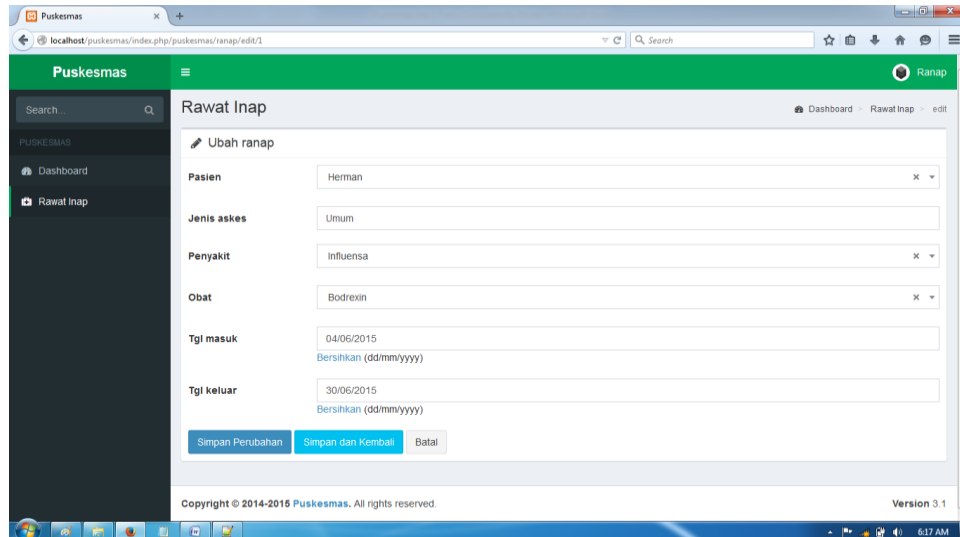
Puskesmas
localhost/puskesmas/index.php/puskesmas/ranap/edit/1
Search

Puskesmas
Ranap

Search...
PUSKESMAS
Dashboard
Rawat Inap

Rawat Inap
Dashboard > Rawat Inap > edit

Ubah ranap

Pasien
Herman

Jenis askes
Umum

Penyakit
Influensa

Obat
Bodrexin

Tgl masuk
04/06/2015
Bersihkan (dd/mm/yyyy)

Tgl keluar
30/06/2015
Bersihkan (dd/mm/yyyy)

Simpan Perubahan
Simpan dan Kembali
Batal

Copyright © 2014-2015 Puskesmas. All rights reserved.
Version 3.1

6:17 AM